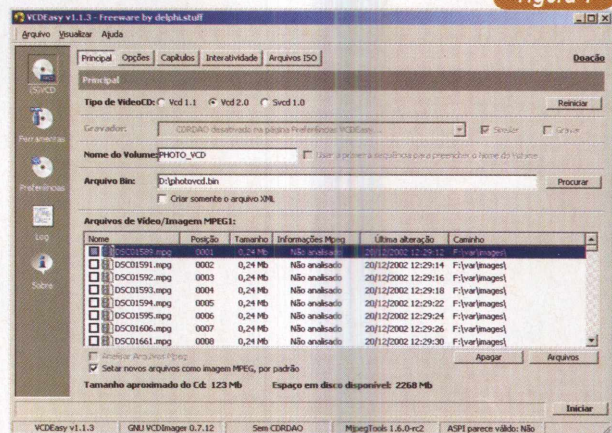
VCDEasy v1.1.3 - Freeware by delphi.stuff
Figura 1

Arquivo Visualizar Ajuda

Principal Opções Capítulos Interatividade Arquivos ISO
Doação

Principal

(S)VCD
Ferramentas
Preferências
Log
Sobre

Tipo de VideoCD: Vcd 1.1 Vcd 2.0 Svcd 1.0
Reiniciar

Gravador: CDRDAO desativado na página Preferências VCDEasy
Simular Gravar

Nome do Volume: PHOTO_VCD
Usar a primeira seqüência para preencher o Nome do Volume

Arquivo Bin: D:\photovcd.bin
Procurar
Criar somente o arquivo XML

Arquivos de Vídeo/Imagem MPEG1:

| Nome | Posição | Tamanho | Informações Mpeg | Última alteração | Caminho |
|---|---|---|---|---|---|
| DSC01589.mpg | 0001 | 0,24 Mb | Não analisado | 20/12/2002 12:29:12 | F:\var\images\ |
| DSC01591.mpg | 0002 | 0,24 Mb | Não analisado | 20/12/2002 12:29:14 | F:\var\images\ |
| DSC01592.mpg | 0003 | 0,24 Mb | Não analisado | 20/12/2002 12:29:16 | F:\var\images\ |
| DSC01593.mpg | 0004 | 0,24 Mb | Não analisado | 20/12/2002 12:29:18 | F:\var\images\ |
| DSC01594.mpg | 0005 | 0,24 Mb | Não analisado | 20/12/2002 12:29:22 | F:\var\images\ |
| DSC01595.mpg | 0006 | 0,24 Mb | Não analisado | 20/12/2002 12:29:24 | F:\var\images\ |
| DSC01606.mpg | 0007 | 0,24 Mb | Não analisado | 20/12/2002 12:29:28 | F:\var\images\ |
| DSC01661.mpg | 0008 | 0,24 Mb | Não analisado | 20/12/2002 12:29:30 | F:\var\images\ |

Analisar Arquivos Mpeg
Setar novos arquivos como imagem MPEG, por padrão
Apagar Arquivos

Tamanho aproximado do Cd: 123 Mb Espaço em disco disponível: 2268 Mb

Iniciar

VCDEasy v1.1.3 | GNU VCDImager 0.7.12 | Sem CDRDAO | MpegTools 1.6.0-rc2 | ASPI parece válido: Não